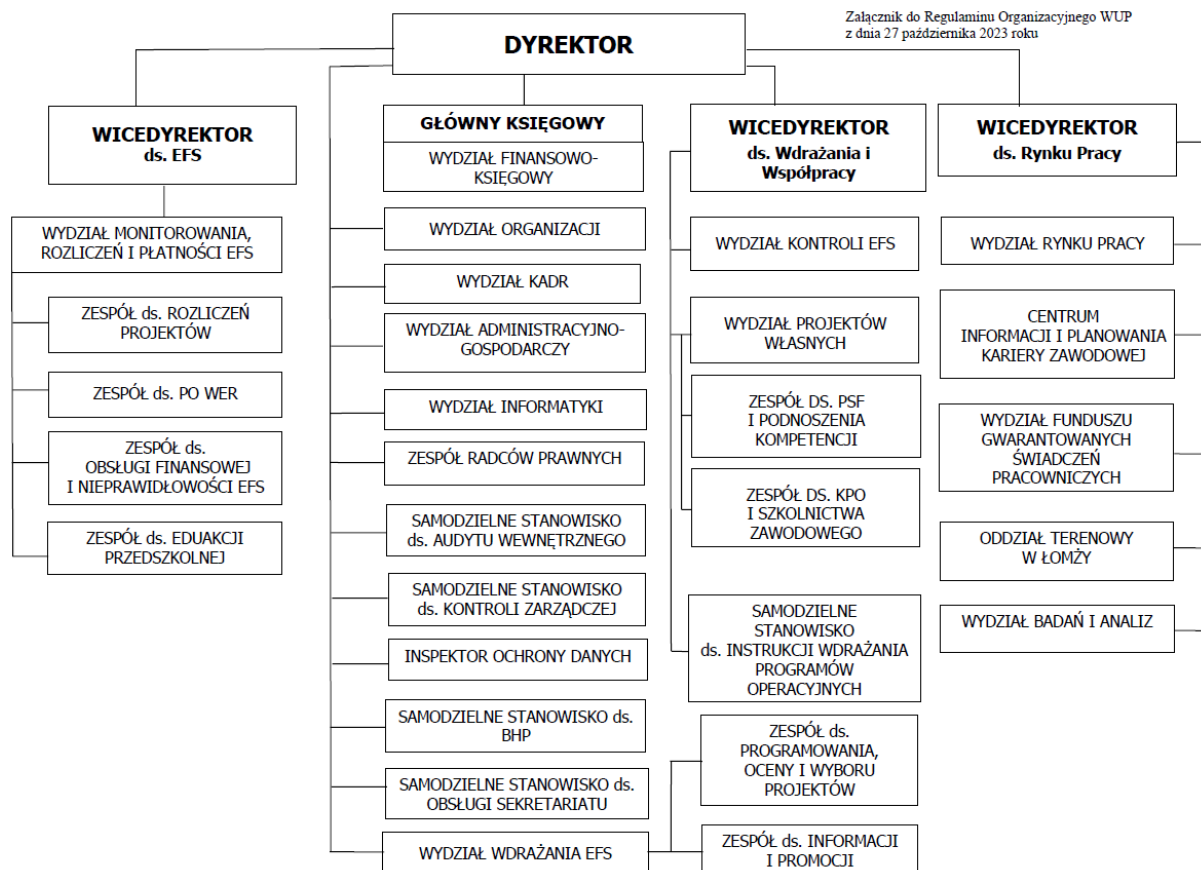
Załącznik do Regulaminu Organizacyjnego WUP
z dnia 27 października 2023 roku

DYREKTOR

WICEDYREKTOR
ds. EFS

WYDZIAŁ MONITOROWANIA, ROZLICZEŃ I PŁATNOŚCI EFS

ZESPÓŁ ds. ROZLICZEŃ PROJEKTÓW

ZESPÓŁ ds. PO WER

ZESPÓŁ ds. OBSŁUGI FINANSOWEJ I NIEPRAWIDŁOWOŚCI EFS

ZESPÓŁ ds. EDUAKCJI PRZEDSZKOLNEJ

GŁÓWNY KSIĘGOWY

WYDZIAŁ FINANSOWO-KSIĘGOWY

WYDZIAŁ ORGANIZACJI

WYDZIAŁ KADR

WYDZIAŁ ADMINISTRACYJNO-GOSPODARCZY

WYDZIAŁ INFORMATYKI

ZESPÓŁ RADCÓW PRAWNYCH

SAMODZIELNE STANOWISKO ds. AUDYTU WEWNĘTRZNEGO

SAMODZIELNE STANOWISKO ds. KONTROLI ZARZĄDCZEJ

INSPEKTOR OCHRONY DANYCH

SAMODZIELNE STANOWISKO ds. BHP

SAMODZIELNE STANOWISKO ds. OBSŁUGI SEKRETARIATU

WYDZIAŁ WDRAŻANIA EFS

WICEDYREKTOR
ds. Wdrażania i Współpracy

WYDZIAŁ KONTROLI EFS

WYDZIAŁ PROJEKTÓW WŁASNYCH

ZESPÓŁ DS. PSF I PODNOSZENIA KOMPETENCJI

ZESPÓŁ DS. KPO I SZKOLNICTWA ZAWODOWEGO

SAMODZIELNE STANOWISKO ds. INSTRUKCJI WDRAŻANIA PROGRAMÓW OPERACYJNYCH

ZESPÓŁ ds. PROGRAMOWANIA, OCENY I WYBORU PROJEKTÓW

ZESPÓŁ ds. INFORMACJI I PROMOCJI

WICEDYREKTOR
ds. Rynku Pracy

WYDZIAŁ RYNKU PRACY

CENTRUM INFORMACJI I PLANOWANIA KARIERY ZAWODOWEJ

WYDZIAŁ FUNDUSZU GWARANTOWANYCH ŚWIADCZEŃ PRACOWNICZYCH

ODDZIAŁ TERENOWY W ŁOMŻY

WYDZIAŁ BADAŃ I ANALIZ